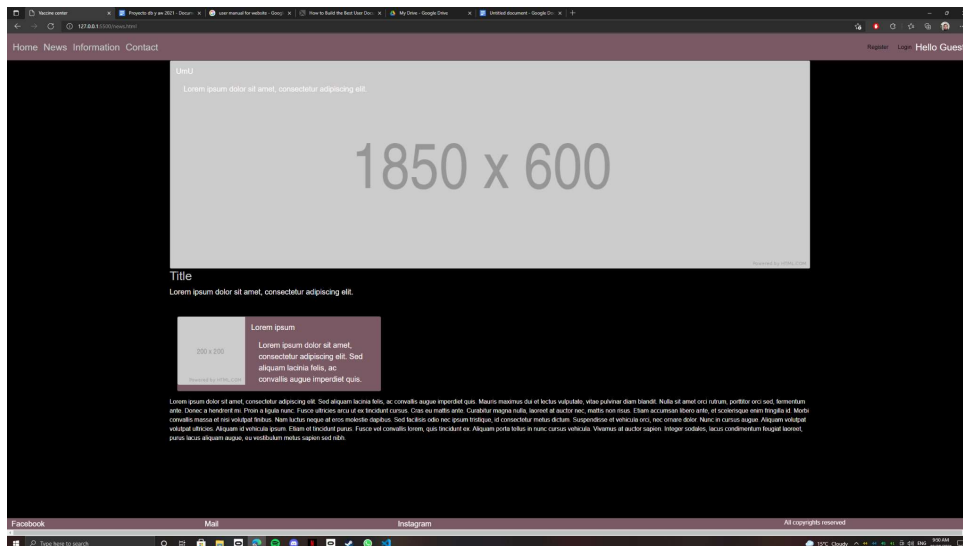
Vaccine center | Proyecto db y aw 2021 - Docum | user manual for website - Goog | How to Build the Best User Doc | My Drive - Google Drive | Untitled document - Google Do

127.0.0.1:5500/news.html

Home News Information Contact

Register Login Hello Guest

Untitl

Lorem ipsum dolor sit amet, consectetur adipiscing elit.

1850 x 600

Powered by HTML.COM

Title

Lorem ipsum dolor sit amet, consectetur adipiscing elit.

200 x 200

Powered by HTML.COM

Lorem ipsum

Lorem ipsum dolor sit amet, consectetur adipiscing elit. Sed aliquam lacinia felis, ac convallis augue imperdiet quis.

Lorem ipsum dolor sit amet, consectetur adipiscing elit. Sed aliquam lacinia felis, ac convallis augue imperdiet quis. Mauris maximus dui et lectus vulputate, vitae pulvinar diam blandit. Nulla sit amet orci rutrum, porttitor orci sed, fermentum ante. Donec a hendrerit mi. Proin a ligula nunc. Fusce ultricies arcu ut ex tincidunt cursus. Cras eu mattis ante. Curabitur magna nulla, laoreet at auctor nec, mattis non risus. Etiam accumsan libero ante, et scelerisque enim fringilla id. Morbi convallis massa et nisi volutpat finibus. Nam luctus neque at eros molestie dapibus. Sed facilisis odio nec ipsum tristique, id consectetur metus dictum. Suspendisse et vehicula orci, nec ornare dolor. Nunc in cursus augue. Aliquam volutpat volutpat ultricies. Aliquam id vehicula ipsum. Etiam et tincidunt purus. Fusce vel convallis lorem, quis tincidunt ex. Aliquam porta tellus in nunc cursus vehicula. Vivamus at auctor sapien. Integer sodales, lacus condimentum feugiat laoreet, purus lacus aliquam augue, eu vestibulum metus sapien sed nibh.

Facebook Mail Instagram All copyrights reserved

Type here to search

15°C Cloudy ENG 9:50 AM